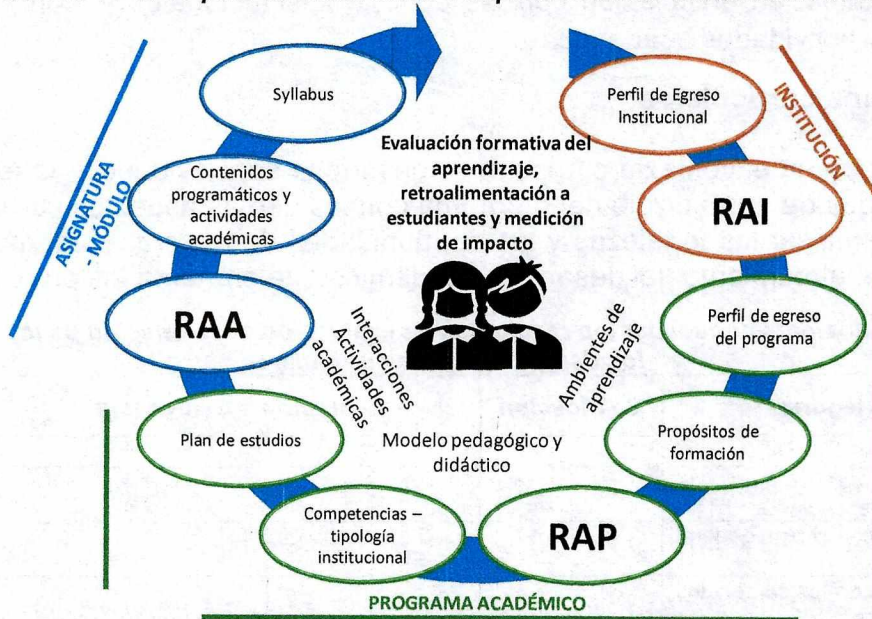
Syllabus

Perfil de Egreso Institucional

INSTITUCIÓN

ASIGNATURA - MÓDULO

Contenidos programáticos y actividades académicas

Evaluación formativa del aprendizaje, retroalimentación a estudiantes y medición de impacto

RAI

RAA

Interacciones Actividades académicas

Ambientes de aprendizaje

Perfil de egreso del programa

Plan de estudios

Modelo pedagógico y didáctico

Propósitos de formación

Competencias – tipología institucional

RAP

PROGRAMA ACADÉMICO